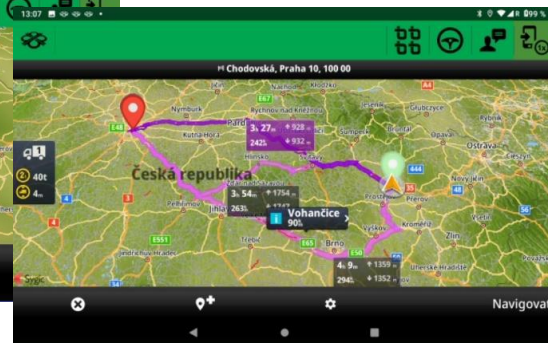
13:07

99%

Chodovská, Praha 10, 100 00

Nymburk

Kutná Hora

Pardubice

Hradec Králové

Česká republika

Pelhřimov

Jihlava

Třebíč

Brno

Vyškov

Prostějov

Přerov

Kroměříž

Zlín

Uherské Hradiště

Olomouc

Nový Jičín

Ostrava

Glubczyce

E48

E67

E442

E551

E65

E50

E59

444

35

3h 27m

242km

928m

932m

3h 54m

263km

1754m

1747m

Vohančice

90%

4h 9m

294km

1359m

1352m

40t

4m

Google

Navigovat